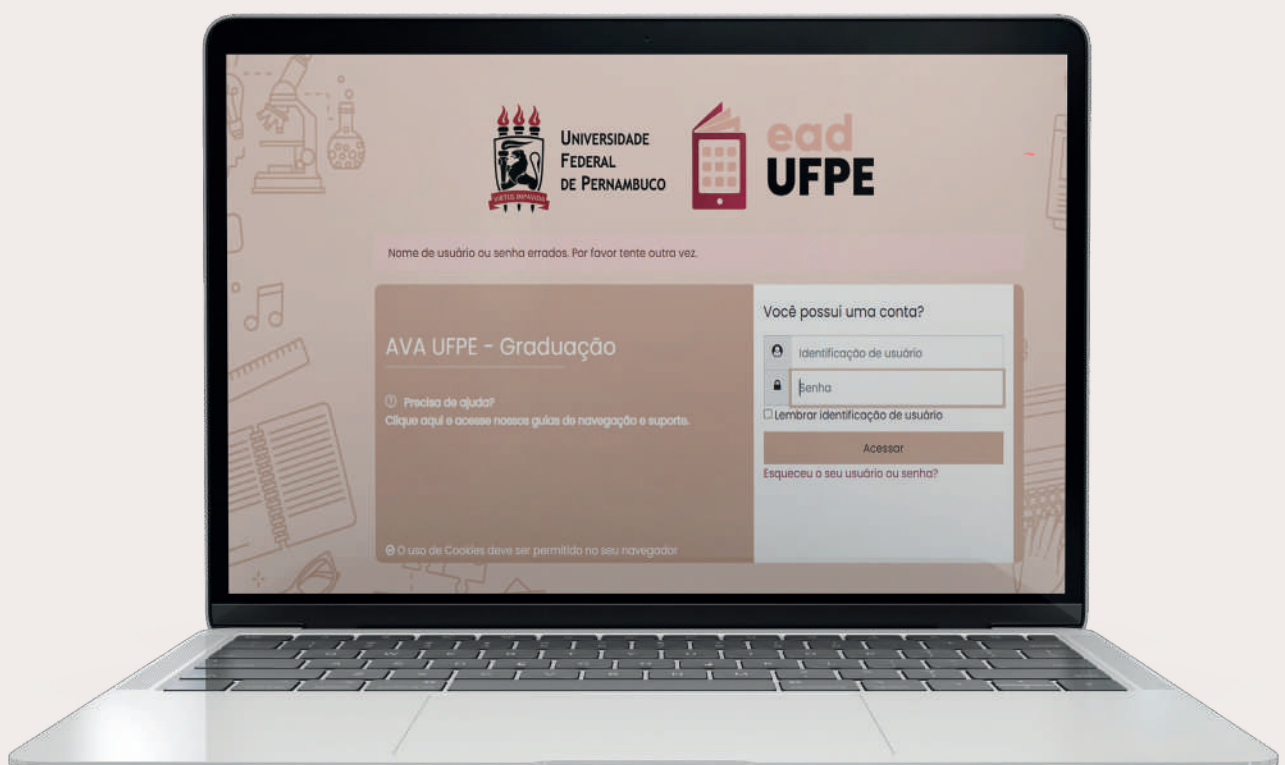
VIRTUS IMPAVIDA

UNIVERSIDADE FEDERAL DE PERNAMBUCO

ead UFPE

Nome de usuário ou senha errados. Por favor tente outra vez.

AVA UFPE - Graduação

Precisa de ajuda?
Clique aqui e acesse nossos guias de navegação e suporte.

O uso de Cookies deve ser permitido no seu navegador

Você possui uma conta?

Identificação de usuário

Senha

Lembrar identificação de usuário

Acessar

Esqueceu o seu usuário ou senha?